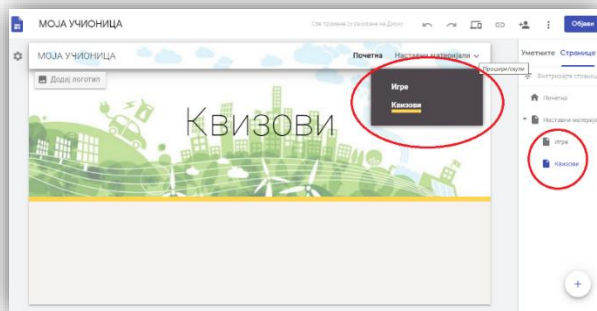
МОЈА УЧИОНИЦА

Све промене су сачуване на Диску

Објави

МОЈА УЧИОНИЦА

Почетна

Наставни материјали

Прошири/скупи

Додај логотип

Игре

Квизови

Квизови

Уметните

Странице

Почетна

Наставни материјали

Игре

Квизови

+